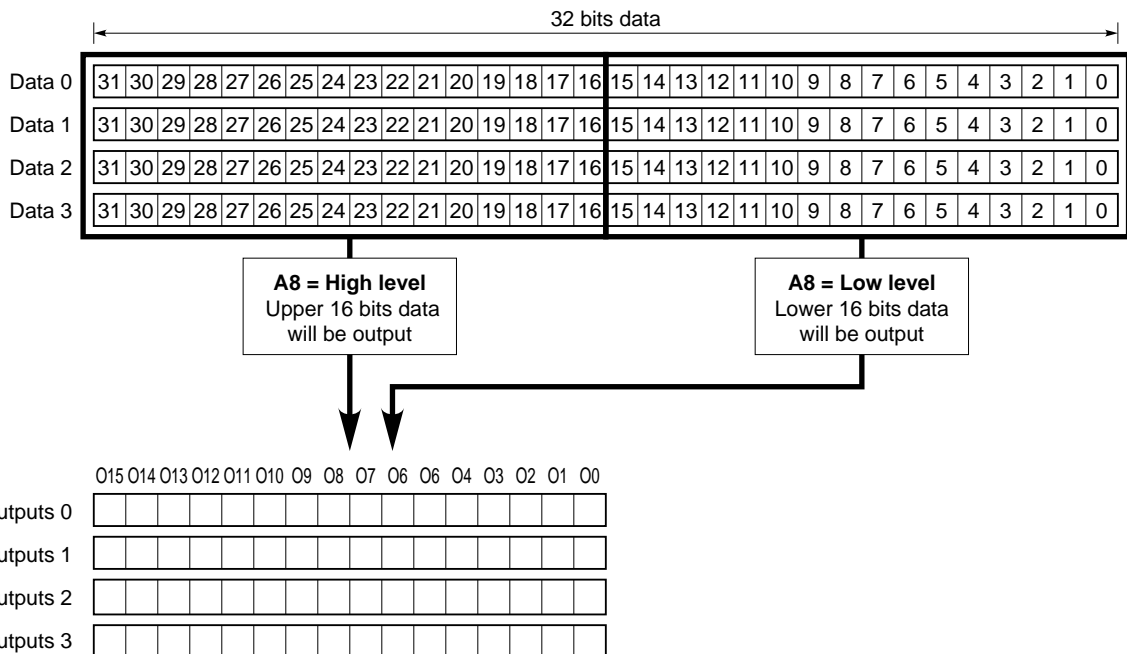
32 bits data

| | | | | | | | | | | | | | | | | | | | | | | | | | | | | | | | | |
|---|---|---|---|---|---|---|---|---|---|---|---|---|---|---|---|---|---|---|---|---|---|---|---|---|---|---|---|---|---|---|---|---|
| Data 0 | 31 | 30 | 29 | 28 | 27 | 26 | 25 | 24 | 23 | 22 | 21 | 20 | 19 | 18 | 17 | 16 | 15 | 14 | 13 | 12 | 11 | 10 | 9 | 8 | 7 | 6 | 5 | 4 | 3 | 2 | 1 | 0 |
| Data 1 | 31 | 30 | 29 | 28 | 27 | 26 | 25 | 24 | 23 | 22 | 21 | 20 | 19 | 18 | 17 | 16 | 15 | 14 | 13 | 12 | 11 | 10 | 9 | 8 | 7 | 6 | 5 | 4 | 3 | 2 | 1 | 0 |
| Data 2 | 31 | 30 | 29 | 28 | 27 | 26 | 25 | 24 | 23 | 22 | 21 | 20 | 19 | 18 | 17 | 16 | 15 | 14 | 13 | 12 | 11 | 10 | 9 | 8 | 7 | 6 | 5 | 4 | 3 | 2 | 1 | 0 |
| Data 3 | 31 | 30 | 29 | 28 | 27 | 26 | 25 | 24 | 23 | 22 | 21 | 20 | 19 | 18 | 17 | 16 | 15 | 14 | 13 | 12 | 11 | 10 | 9 | 8 | 7 | 6 | 5 | 4 | 3 | 2 | 1 | 0 |

**A8 = High level**
Upper 16 bits data will be output

**A8 = Low level**
Lower 16 bits data will be output

| | O15 | O14 | O13 | O12 | O11 | O10 | O9 | O8 | O7 | O6 | O6 | O4 | O3 | O2 | O1 | O0 |
|---|---|---|---|---|---|---|---|---|---|---|---|---|---|---|---|---|
| utputs 0 | | | | | | | | | | | | | | | | |
| utputs 1 | | | | | | | | | | | | | | | | |
| utputs 2 | | | | | | | | | | | | | | | | |
| utputs 3 | | | | | | | | | | | | | | | | |